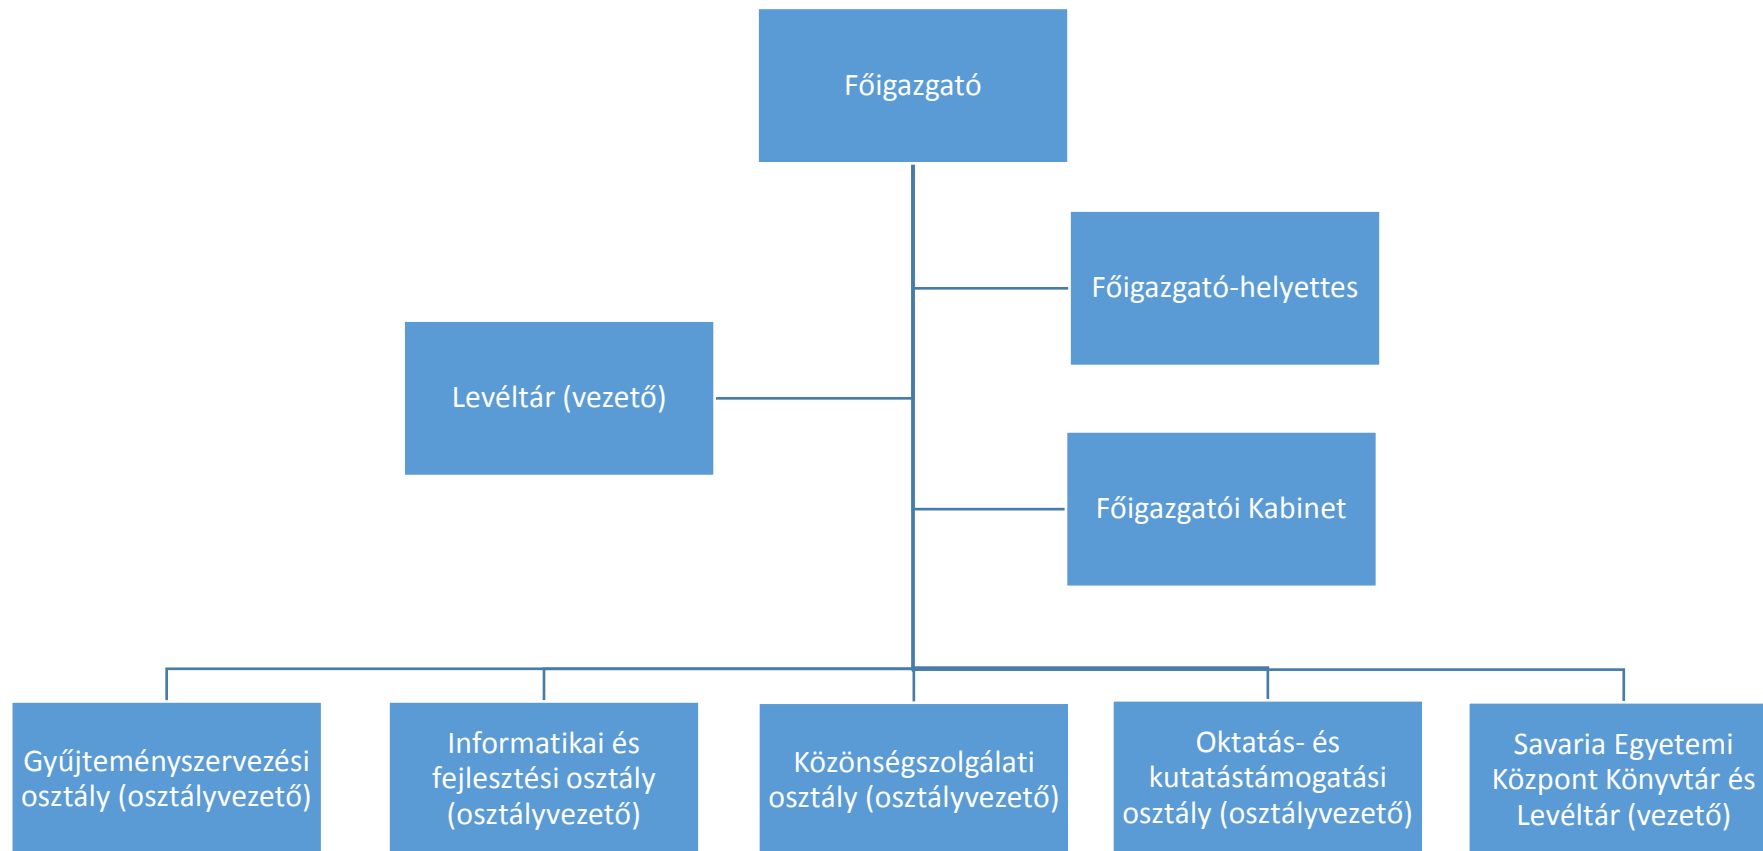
Főigazgató

Főigazgató-helyettes

Levéltár (vezető)

Főigazgatói Kabinet

Gyűjteményszervezési osztály (osztályvezető)

Informatikai és fejlesztési osztály (osztályvezető)

Közönségszolgálati osztály (osztályvezető)

Oktatás- és kutatástámogatási osztály (osztályvezető)

Savaria Egyetemi Központ Könyvtár és Levéltár (vezető)